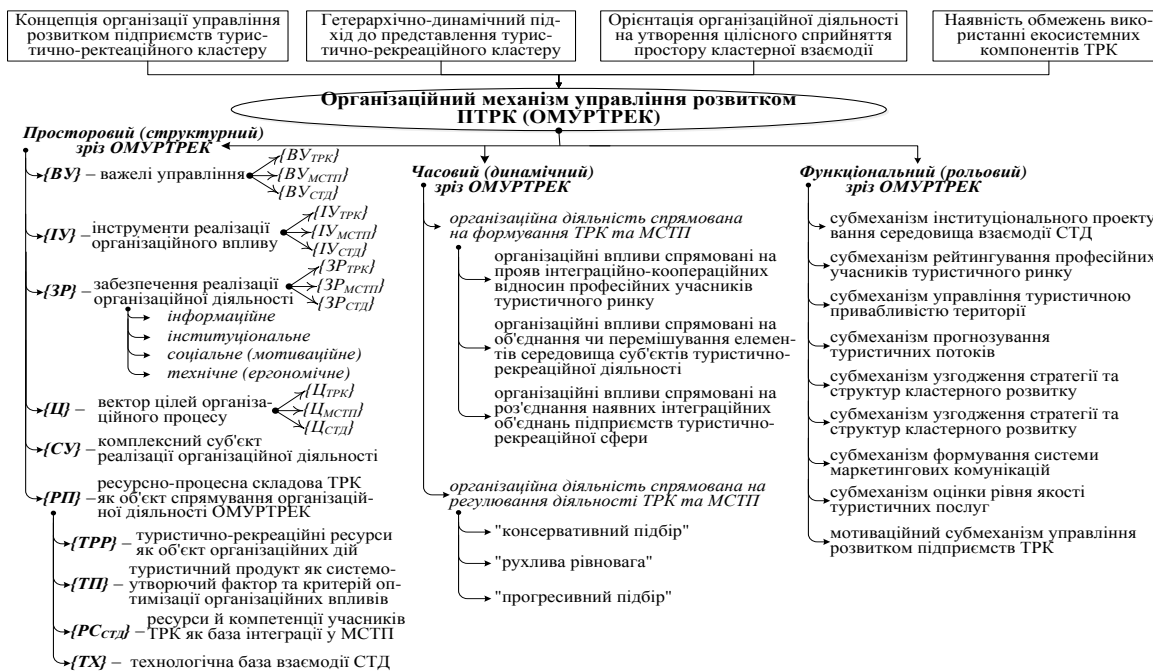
Концепція організації управління розвитком підприємств туристично-ректеаційного кластеру

Гетерархічно-динамічний підхід до представлення туристично-рекреаційного кластеру

Орієнтація організаційної діяльності на утворення цілісного сприйняття простору кластерної взаємодії

Наявність обмежень використанні екосистемних компонентів ТРК

Організаційний механізм управління розвитком ПТРК (ОМУРТРЕК)

Просторовий (структурний) зріз ОМУРТРЕК

{ВУ} – важелі управління
{$ВУ_{ТРК}$}
{$ВУ_{МСТП}$}
{$ВУ_{СТД}$}

{ІУ} – інструменти реалізації організаційного впливу
{$ІУ_{ТРК}$}
{$ІУ_{МСТП}$}
{$ІУ_{СТД}$}

{ЗР} – забезпечення реалізації організаційної діяльності
{$ЗР_{ТРК}$}
{$ЗР_{МСТП}$}
{$ЗР_{СТД}$}
інформаційне
інституціональне
соціальне (мотиваційне)
технічне (ергономічне)

{Ц} – вектор цілей організаційного процесу
{$Ц_{ТРК}$}
{$Ц_{МСТП}$}
{$Ц_{СТД}$}

{СУ} – комплексний суб'єкт реалізації організаційної діяльності

{РП} – ресурсно-процесна складова ТРК як об'єкт спрямування організаційної діяльності ОМУРТРЕК

{ТРР} – туристично-рекреаційні ресурси як об'єкт організаційних дій

{ТП} – туристичний продукт як системо-утворючий фактор та критерій оптимізації організаційних впливів

{$РС_{СТД}$} – ресурси й компетенції учасників ТРК як база інтеграції у МСТП

{ТХ} – технологічна база взаємодії СТД

Часовий (динамічний) зріз ОМУРТРЕК

організаційна діяльність спрямована на формування ТРК та МСТП

організаційні впливи спрямовані на прояв інтеграційно-кооперуаційних відносин професійних учасників туристичного ринку

організаційні впливи спрямовані на об'єднання чи перемішування елементів середовища суб'єктів туристично-рекреаційної діяльності

організаційні впливи спрямовані на роз'єднання наявних інтеграційних об'єднань підприємств туристично-рекреаційної сфери

організаційна діяльність спрямована на регулювання діяльності ТРК та МСТП

"консервативний підбір"

"рухлива рівновага"

"прогресивний підбір"

Функціональний (рольовий) зріз ОМУРТРЕК

субмеханізм інституціонального проектування середовища взаємодії СТД

субмеханізм рейтингування професійних учасників туристичного ринку

субмеханізм управління туристичною привабливістю території

субмеханізм прогнозування туристичних потоків

субмеханізм узгодження стратегії та структур кластерного розвитку

субмеханізм узгодження стратегії та структур кластерного розвитку

субмеханізм формування системи маркетингових комунікацій

субмеханізм оцінки рівня якості туристичних послуг

мотиваційний субмеханізм управління розвитком підприємств ТРК